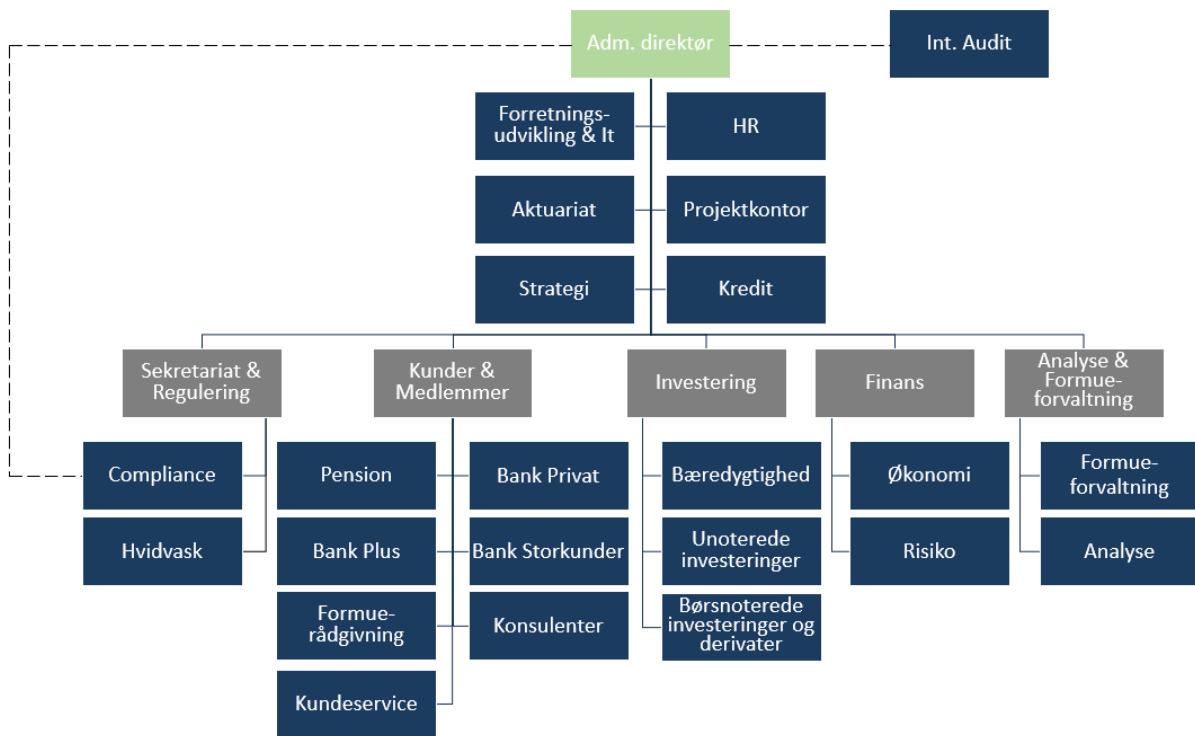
Adm. direktør

Int. Audit

Forretnings-udvikling & It

HR

Aktuariat

Projektkontor

Strategi

Kredit

Sekretariat & Regulering

Compliance

Hvidvask

Kunder & Medlemmer

Pension

Bank Privat

Bank Plus

Bank Storkunder

Formue-rådgivning

Konsulenter

Kundeservice

Investering

Bæredygtighed

Unoterede investeringer

Børsnoterede investeringer og derivater

Finans

Økonomi

Risiko

Analyse & Formue-forvaltning

Formue-forvaltning

Analyse